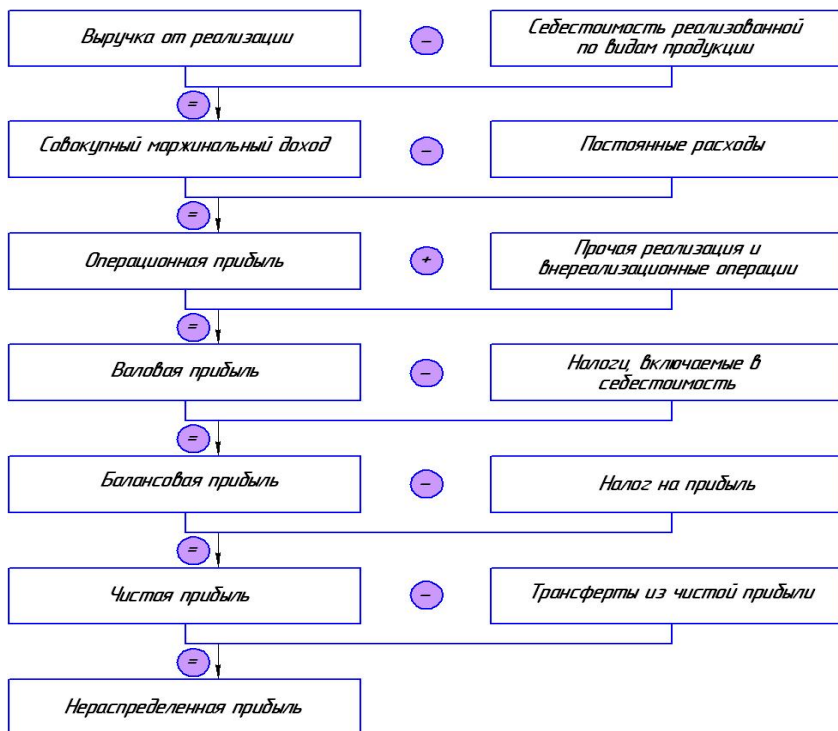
Выручка от реализации

–

Себестоимость реализованной по видам продукции

=

Совокупный маржинальный доход

–

Постоянные расходы

=

Операционная прибыль

+

Прочая реализация и внереализационные операции

=

Валовая прибыль

–

Налоги, включаемые в себестоимость

=

Балансовая прибыль

–

Налог на прибыль

=

Чистая прибыль

–

Трансферты из чистой прибыли

=

Нераспределенная прибыль